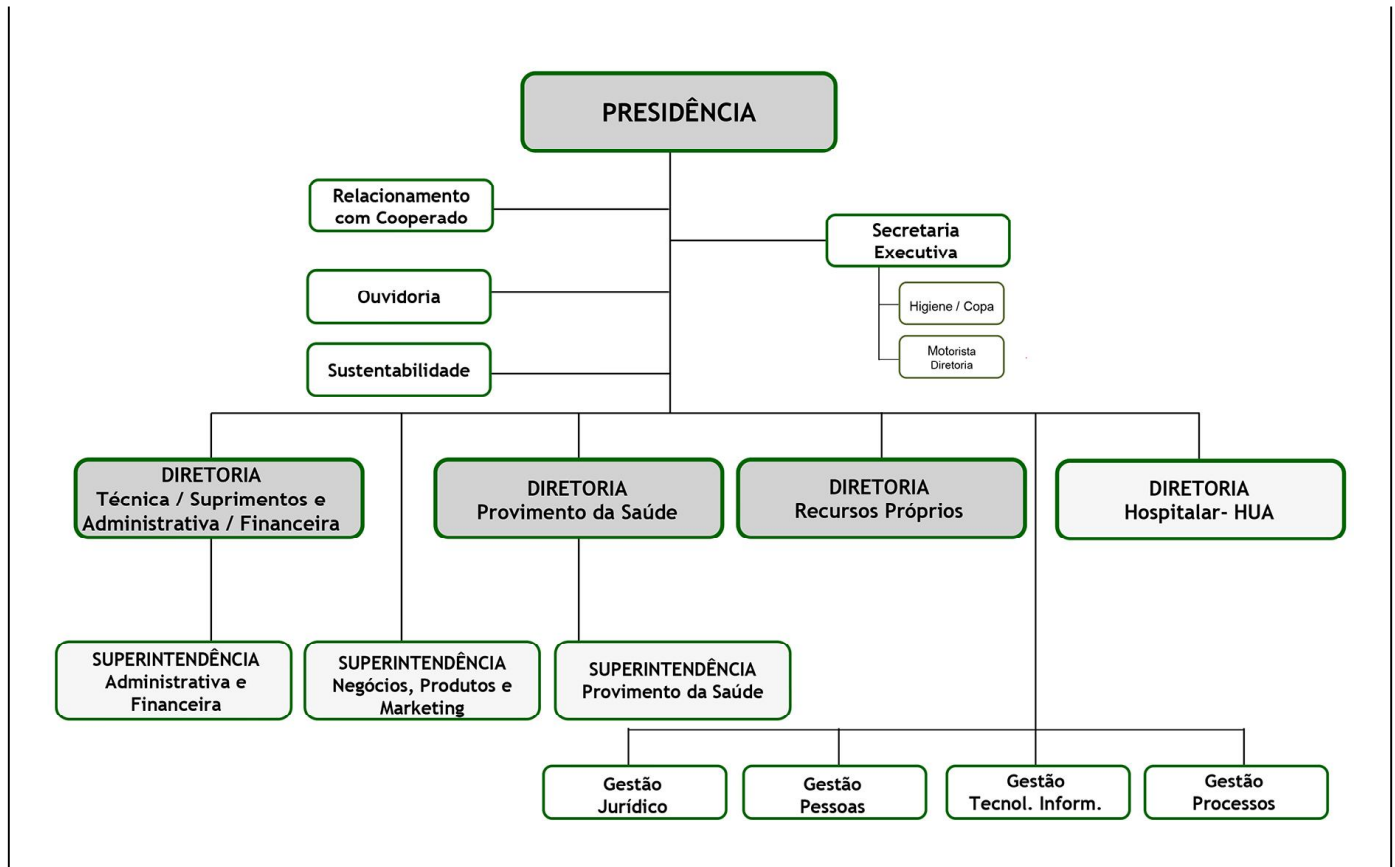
PRESIDÊNCIA

Relacionamento com Cooperado

Secretaria Executiva

Higiene / Copa

Motorista Diretoria

Ouvidoria

Sustentabilidade

DIRETORIA
Técnica / Suprimentos e Administrativa / Financeira

DIRETORIA
Provimento da Saúde

DIRETORIA
Recursos Próprios

DIRETORIA
Hospitalar- HUA

SUPERINTENDÊNCIA
Administrativa e Financeira

SUPERINTENDÊNCIA
Negócios, Produtos e Marketing

SUPERINTENDÊNCIA
Provimento da Saúde

Gestão Jurídico

Gestão Pessoas

Gestão Tecnol. Inform.

Gestão Processos